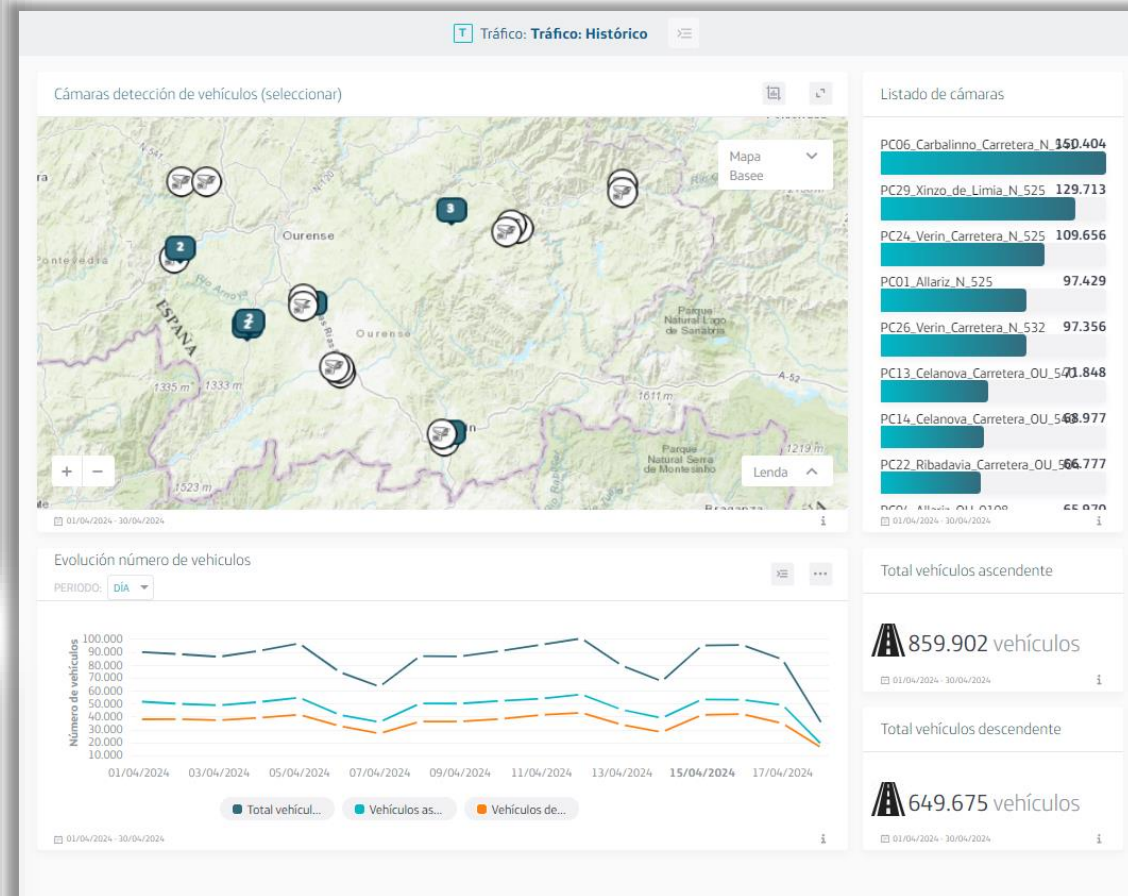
T Tráfico: Tráfico: Histórico

Cámaras detección de vehículos (seleccionar)

Mapa Basee

Ourense

3

2

2

Ourense

España

Parque Natural Lago de Sanabria

1335 m 1333 m

1611 m

A-52

Parque Natural Serra de Montesinho

1219 m

1523 m

+ −

Lenda

01/04/2024 - 30/04/2024

Listado de cámaras

PC06_Carbalinno_Carretera_N_5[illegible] 150.404

PC29_Xinzo_de_Limia_N_525 129.713

PC24_Verin_Carretera_N_525 109.656

PC01_Allariz_N_525 97.429

PC26_Verin_Carretera_N_532 97.356

PC13_Celanova_Carretera_OU_5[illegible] 71.848

PC14_Celanova_Carretera_OU_5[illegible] 68.977

PC22_Ribadavia_Carretera_OU_5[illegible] 66.777

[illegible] 65.970

01/04/2024 - 30/04/2024

Evolución número de vehiculos

PERIODO: DÍA

Número de vehículos

100.000
90.000
80.000
70.000
60.000
50.000
40.000
30.000
20.000
10.000

01/04/2024 03/04/2024 05/04/2024 07/04/2024 09/04/2024 11/04/2024 13/04/2024 15/04/2024 17/04/2024

Total vehícul... Vehículos as... Vehículos de...

01/04/2024 - 30/04/2024

Total vehículos ascendente

859.902 vehículos

01/04/2024 - 30/04/2024

Total vehículos descendente

649.675 vehículos

01/04/2024 - 30/04/2024